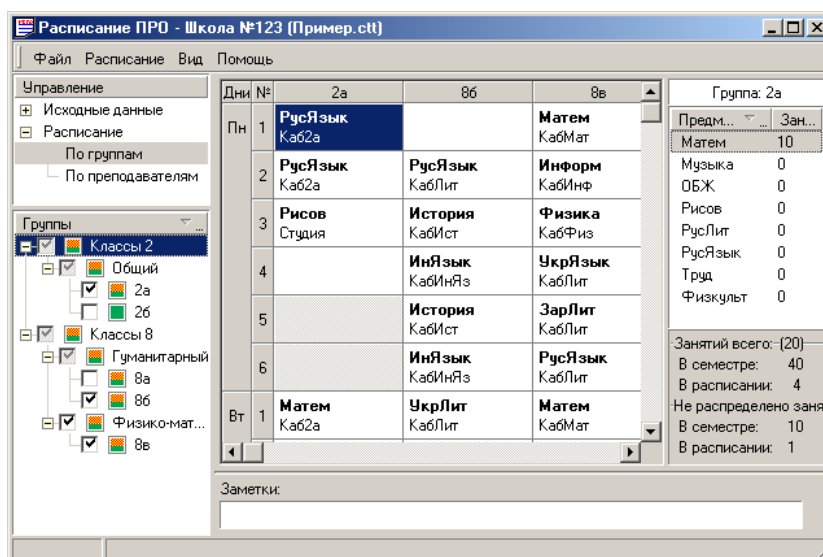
Расписание ПРО - Школа №123 (Пример.ctt)

Файл Расписание Вид Помощь

Управление
Исходные данные
Расписание
По группам
По преподавателям

Группы
Классы 2
Общий
2а
2б
Классы 8
Гуманитарный
8а
8б
Физико-мат...
8в

| Дни | № | 2а | 8б | 8в |
|---|---|---|---|---|
| Пн | 1 | РусЯзык Каб2а | | Матем КабМат |
| | 2 | РусЯзык Каб2а | РусЯзык КабЛит | Информ КабИнф |
| | 3 | Рисов Студия | История КабИст | Физика КабФиз |
| | 4 | | ИнЯзык КабИнЯз | УкрЯзык КабЛит |
| | 5 | | История КабИст | ЗарЛит КабЛит |
| | 6 | | ИнЯзык КабИнЯз | РусЯзык КабЛит |
| Вт | 1 | Матем Каб2а | УкрЛит КабЛит | Матем КабМат |

Группа: 2а

| Предм... | Зан... |
|---|---|
| Матем | 10 |
| Музыка | 0 |
| ОБЖ | 0 |
| Рисов | 0 |
| РусЛит | 0 |
| РусЯзык | 0 |
| Труд | 0 |
| Физкульт | 0 |

Занятий всего: (20)
В семестре: 40
В расписании: 4
Не распределено заня
В семестре: 10
В расписании: 1

Заметки: